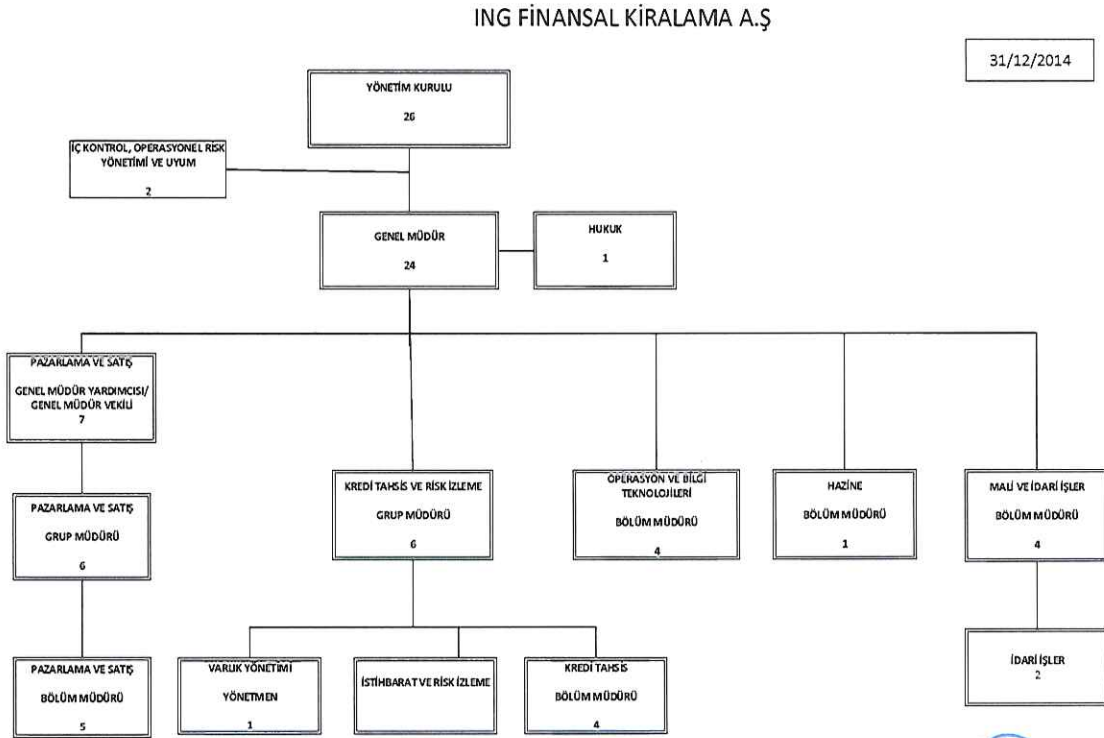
ING FİNANSAL KİRALAMA A.Ş

31/12/2014

YÖNETİM KURULU
26

İÇ KONTROL, OPERASYONEL RİSK YÖNETİMİ VE UYUM
2

GENEL MÜDÜR
24

HUKUK
1

PAZARLAMA VE SATIŞ
GENEL MÜDÜR YARDIMCISI/ GENEL MÜDÜR VEKİLİ
7

PAZARLAMA VE SATIŞ
GRUP MÜDÜRÜ
6

PAZARLAMA VE SATIŞ
BÖLÜM MÜDÜRÜ
5

KREDİ TAHSİS VE RİSK İZLEME
GRUP MÜDÜRÜ
6

VARLIK YÖNETİMİ
YÖNETMEN
1

İSTİHBARAT VE RİSK İZLEME

KREDİ TAHSİS
BÖLÜM MÜDÜRÜ
4

OPERASYON VE BİLGİ TEKNOLOJİLERİ
BÖLÜM MÜDÜRÜ
4

HAZİNE
BÖLÜM MÜDÜRÜ
1

MALİ VE İDARİ İŞLER
BÖLÜM MÜDÜRÜ
4

İDARİ İŞLER
2